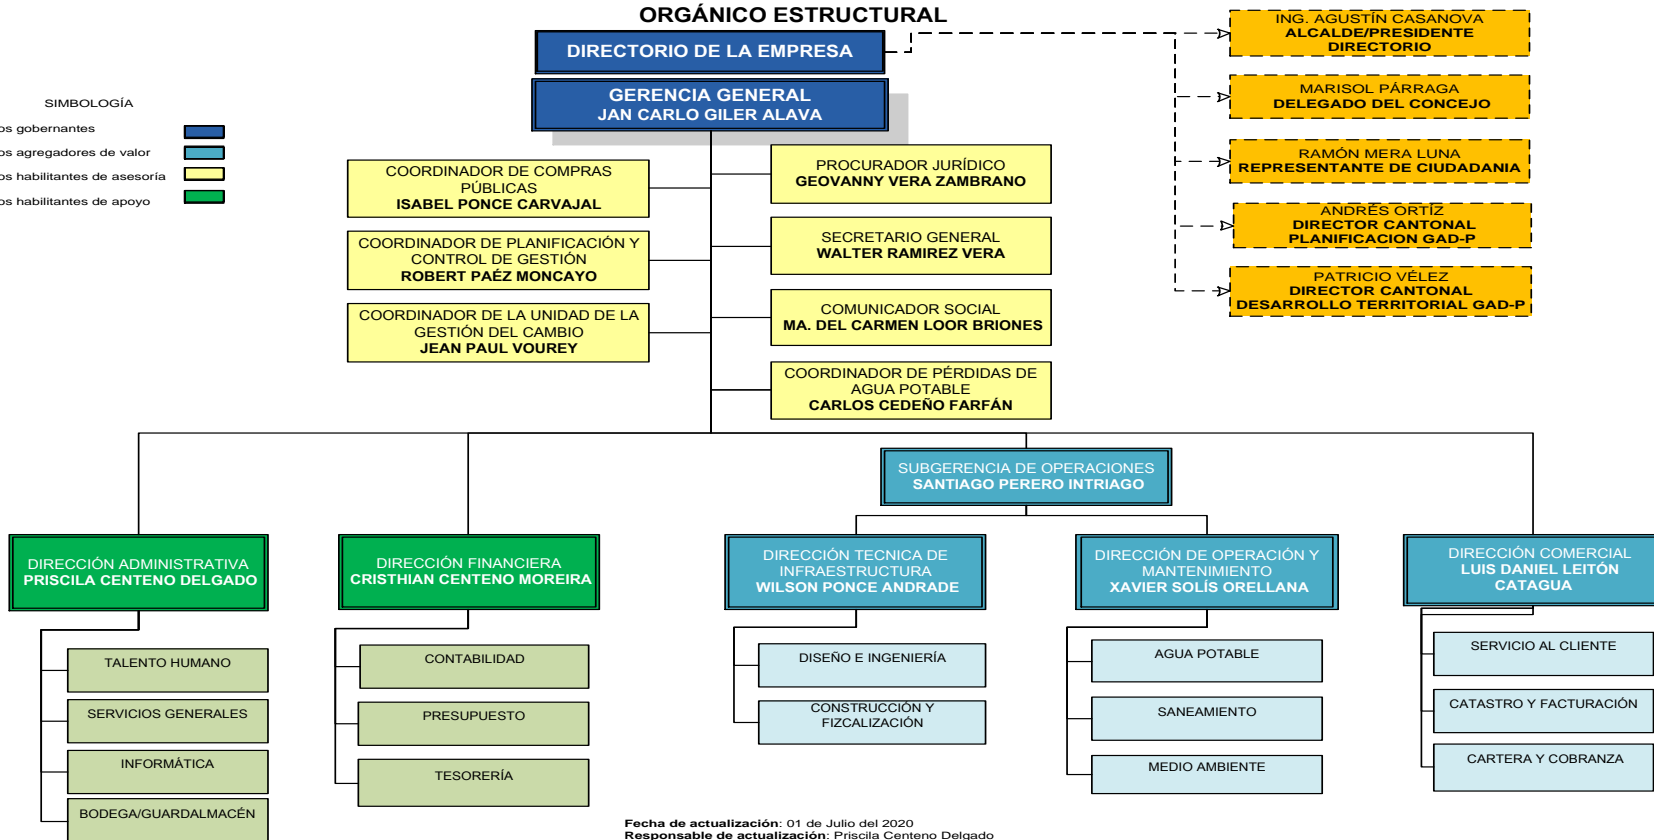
ORGÁNICO ESTRUCTURAL

DIRECTORIO DE LA EMPRESA

GERENCIA GENERAL
JAN CARLO GILER ALAVA

SIMBOLOGÍA
os gobernantes
os agregadores de valor
os habilitantes de asesoría
os habilitantes de apoyo

ING. AGUSTÍN CASANOVA
ALCALDE/PRESIDENTE
DIRECTORIO

MARISOL PÁRRAGA
DELEGADO DEL CONCEJO

RAMÓN MERA LUNA
REPRESENTANTE DE CIUDADANIA

ANDRÉS ORTÍZ
DIRECTOR CANTONAL
PLANIFICACION GAD-P

PATRICIO VÉLEZ
DIRECTOR CANTONAL
DESARROLLO TERRITORIAL GAD-P

COORDINADOR DE COMPRAS PÚBLICAS
ISABEL PONCE CARVAJAL

COORDINADOR DE PLANIFICACIÓN Y CONTROL DE GESTIÓN
ROBERT PAÉZ MONCAYO

COORDINADOR DE LA UNIDAD DE LA GESTIÓN DEL CAMBIO
JEAN PAUL VOUREY

PROCURADOR JURÍDICO
GEOVANNY VERA ZAMBRANO

SECRETARIO GENERAL
WALTER RAMIREZ VERA

COMUNICADOR SOCIAL
MA. DEL CARMEN LOOR BRIONES

COORDINADOR DE PÉRDIDAS DE AGUA POTABLE
CARLOS CEDEÑO FARFÁN

SUBGERENCIA DE OPERACIONES
SANTIAGO PERERO INTRIAGO

DIRECCIÓN ADMINISTRATIVA
PRISCILA CENTENO DELGADO

TALENTO HUMANO
SERVICIOS GENERALES
INFORMÁTICA
BODEGA/GUARDALMACÉN

DIRECCIÓN FINANCIERA
CRISTHIAN CENTENO MOREIRA

CONTABILIDAD
PRESUPUESTO
TESORERÍA

DIRECCIÓN TECNICA DE INFRAESTRUCTURA
WILSON PONCE ANDRADE

DISEÑO E INGENIERÍA
CONSTRUCCIÓN Y FIZCALIZACIÓN

DIRECCIÓN DE OPERACIÓN Y MANTENIMIENTO
XAVIER SOLÍS ORELLANA

AGUA POTABLE
SANEAMIENTO
MEDIO AMBIENTE

DIRECCIÓN COMERCIAL
LUIS DANIEL LEITÓN CATAGUA

SERVICIO AL CLIENTE
CATASTRO Y FACTURACIÓN
CARTERA Y COBRANZA

Fecha de actualización: 01 de Julio del 2020
Responsable de actualización: Priscila Centeno Delgado